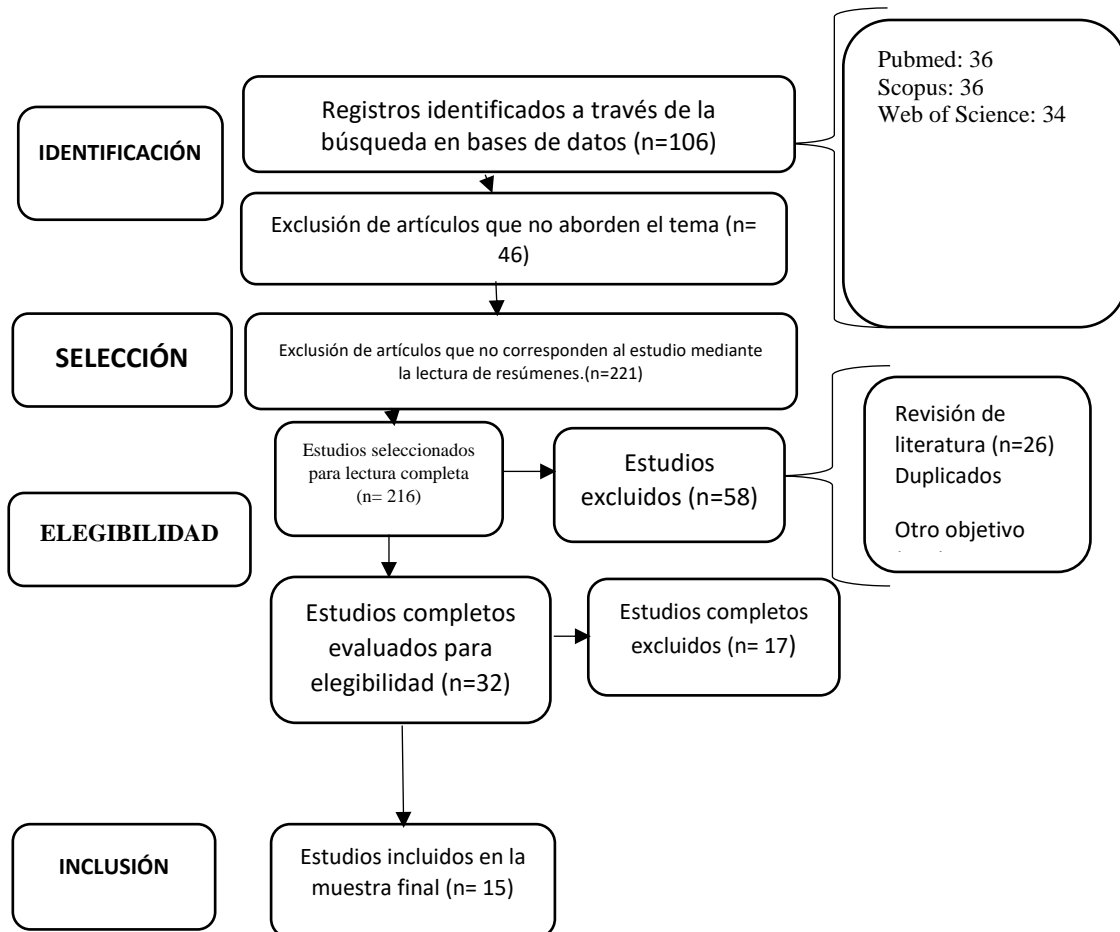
IDENTIFICACIÓN

Registros identificados a través de la búsqueda en bases de datos (n=106)

Pubmed: 36
Scopus: 36
Web of Science: 34

Exclusión de artículos que no aborden el tema (n= 46)

SELECCIÓN

Exclusión de artículos que no corresponden al estudio mediante la lectura de resúmenes.(n=221)

ELEGIBILIDAD

Estudios seleccionados para lectura completa (n= 216)

Estudios excluidos (n=58)

Revisión de literatura (n=26)
Duplicados

Otro objetivo
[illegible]

Estudios completos evaluados para elegibilidad (n=32)

Estudios completos excluidos (n= 17)

INCLUSIÓN

Estudios incluidos en la muestra final (n= 15)